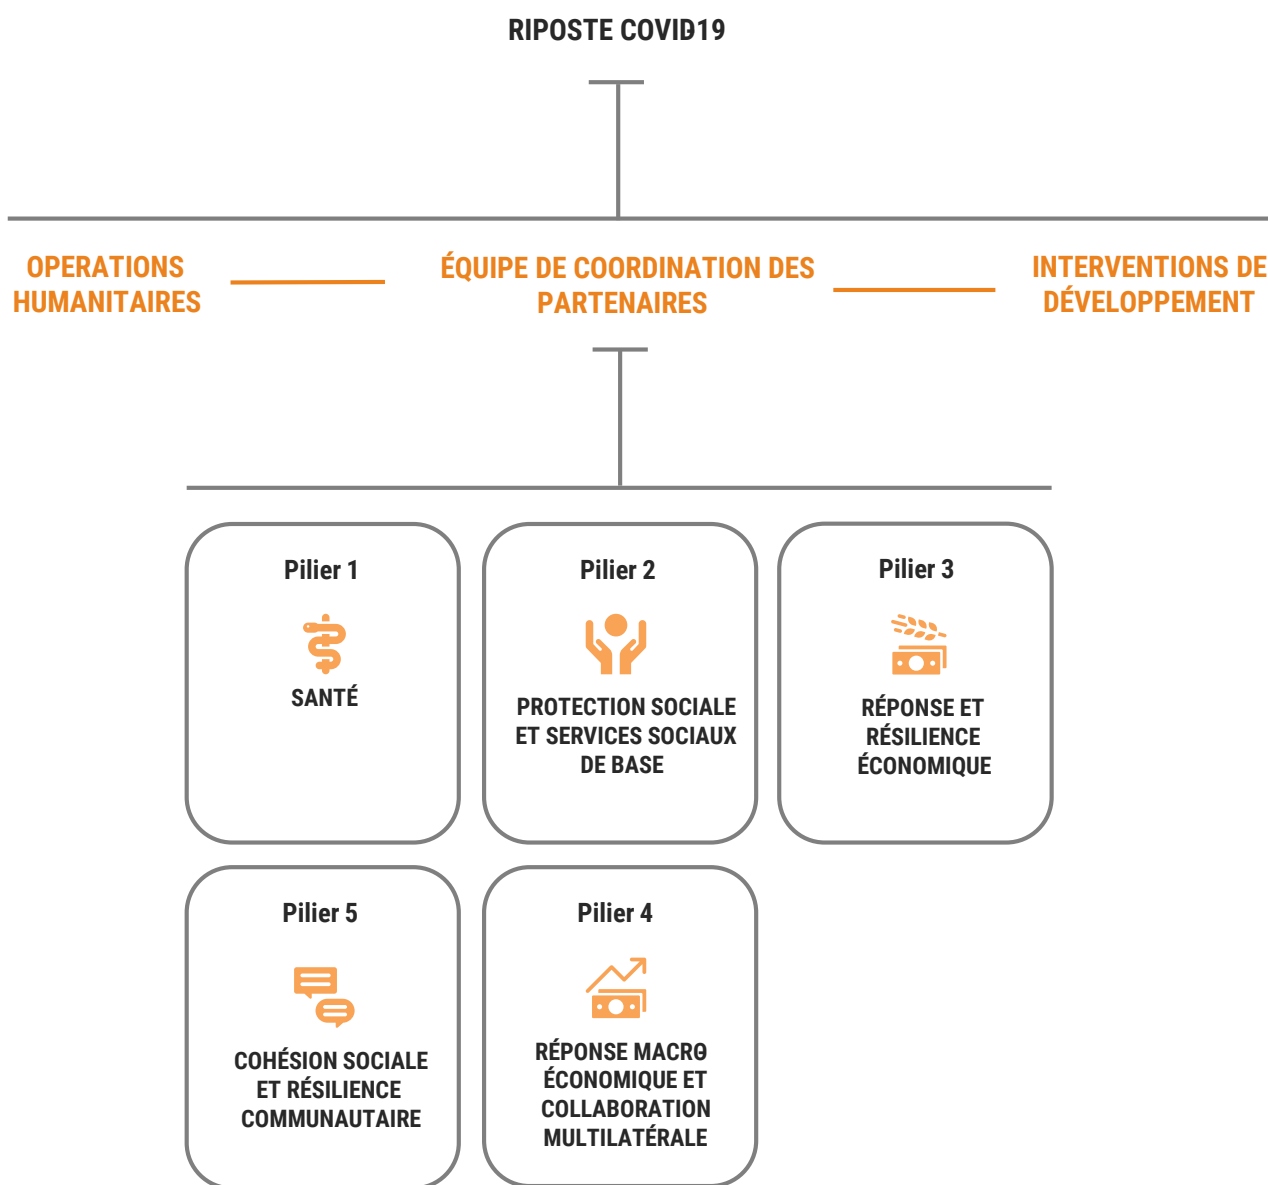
RIPOSTE COVID19

OPERATIONS HUMANITAIRES

ÉQUIPE DE COORDINATION DES PARTENAIRES

INTERVENTIONS DE DÉVELOPPEMENT

Pilier 1

SANTÉ

Pilier 2

PROTECTION SOCIALE ET SERVICES SOCIAUX DE BASE

Pilier 3

RÉPONSE ET RÉSILIENCE ÉCONOMIQUE

Pilier 5

COHÉSION SOCIALE ET RÉSILIENCE COMMUNAUTAIRE

Pilier 4

RÉPONSE MACRO ÉCONOMIQUE ET COLLABORATION MULTILATÉRALE